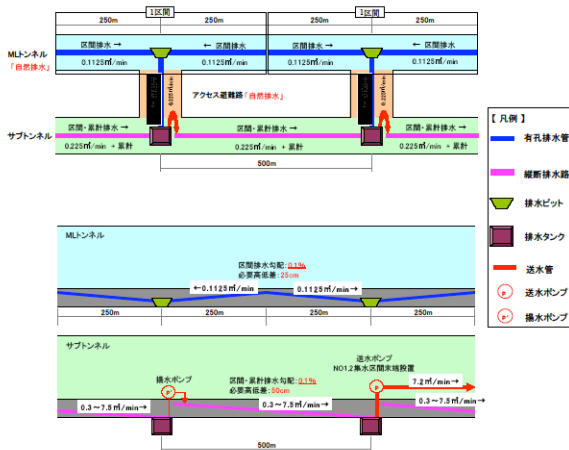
1区間
250m
250m
1区間
250m
250m
250m

MLトンネル
「自然排水」

区間排水 →
← 区間排水
0.1125㎥/min
0.1125㎥/min
区間排水 →
← 区間排水
0.1125㎥/min
0.1125㎥/min

0.225㎥/min
アクセス避難路「自然排水」
0.225㎥/min

サブトンネル
区間・累計排水 →
0.225㎥/min ＋累計
区間・累計排水 →
0.225㎥/min ＋ 累計
区間・累計排水 →
0.225㎥/min ＋ 累計
500m

【 凡例 】
有孔排水管
縦断排水路
排水ピット
排水タンク
送水管
送水ポンプ
揚水ポンプ

MLトンネル
区間排水勾配：0.1%
必要高低差：25cm
←0.1125㎥/min
0.1125㎥/min→
250m
250m
250m
250m
250m

サブトンネル
揚水ポンプ
区間・累計排水勾配：0.1%
必要高低差：50cm
送水ポンプ
NO1.2集水区間末端設置
7.2㎥/min→
0.3～7.5㎥/min→
0.3～7.5㎥/min→
0.3～7.5㎥/min→
500m